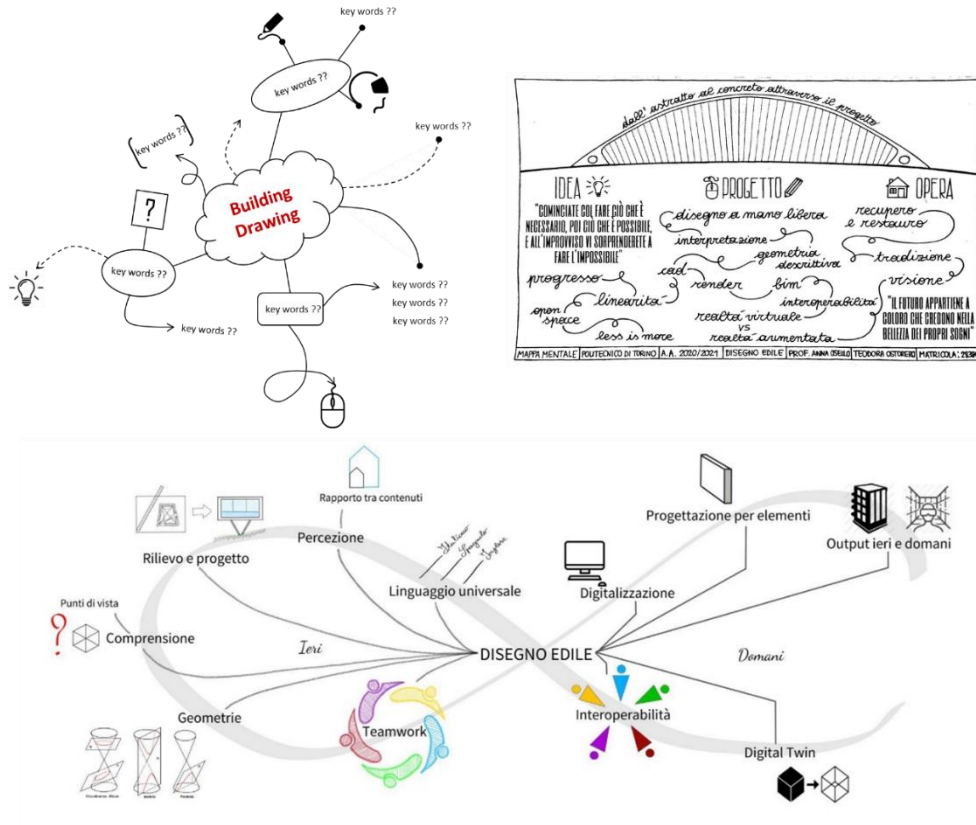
key words ??

key words ??

key words ??

key words ??

Building Drawing

?

key words ??

key words ??

key words ??

key words ??

key words ??

key words ??

dall' astratto al concreto attraverso il progetto

IDEA

"COMINCIATE COL FARE CIÒ CHE È NECESSARIO, POI CIÒ CHE È POSSIBILE, E ALL'IMPROVVISO VI SORPRENDERETE A FARE L'IMPOSSIBILE"

progresso

linearità

open space

less is more

PROGETTO

disegno a mano libera

interpretazione

geometria descrittiva

cad

render

bim

interoperabilità

realtà virtuale vs realtà aumentata

OPERA

recupero e restauro

tradizione

visione

"IL FUTURO APPARTIENE A COLORO CHE CREDONO NELLA BELLEZZA DEI PROPRI SOGNI"

MAPPA MENTALE | POLITECNICO DI TORINO | A.A. 2020/2021 | DISEGNO EDILE | PROF. ANNA OSELLO | TEODORA OSTOREIRO | MATRICOLA: 283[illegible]

Rapporto tra contenuti

Percezione

Rilievo e progetto

Italiano Spagnolo Inglese

Linguaggio universale

Progettazione per elementi

Output ieri e domani

Digitalizzazione

Punti di vista

Comprensione

Ieri

DISEGNO EDILE

Domani

Geometrie

Teamwork

Interoperabilità

Digital Twin